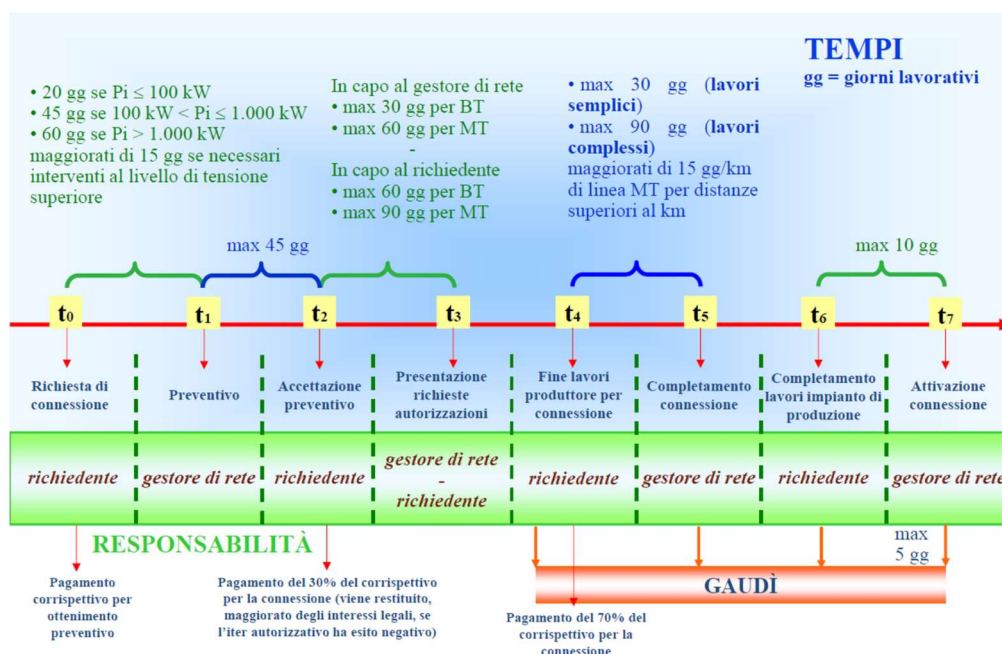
TEMPI
gg = giorni lavorativi

• 20 gg se Pi ≤ 100 kW
• 45 gg se 100 kW < Pi ≤ 1.000 kW
• 60 gg se Pi > 1.000 kW
maggiorati di 15 gg se necessari interventi al livello di tensione superiore

In capo al gestore di rete
• max 30 gg per BT
• max 60 gg per MT
-
In capo al richiedente
• max 60 gg per BT
• max 90 gg per MT

• max 30 gg (lavori semplici)
• max 90 gg (lavori complessi)
maggiorati di 15 gg/km di linea MT per distanze superiori al km

max 45 gg

max 10 gg

$t_0$ $t_1$ $t_2$ $t_3$ $t_4$ $t_5$ $t_6$ $t_7$

Richiesta di connessione

Preventivo

Accettazione preventivo

Presentazione richieste autorizzazioni

Fine lavori produttore per connessione

Completamento connessione

Completamento lavori impianto di produzione

Attivazione connessione

richiedente | gestore di rete | richiedente | gestore di rete - richiedente | richiedente | gestore di rete | richiedente | gestore di re

RESPONSABILITÀ

max 5 gg

GAUDÌ

Pagamento corrispettivo per ottenimento preventivo

Pagamento del 30% del corrispettivo per la connessione (viene restituito, maggiorato degli interessi legali, se l'iter autorizzativo ha esito negativo)

Pagamento del 70% del corrispettivo per la connessione